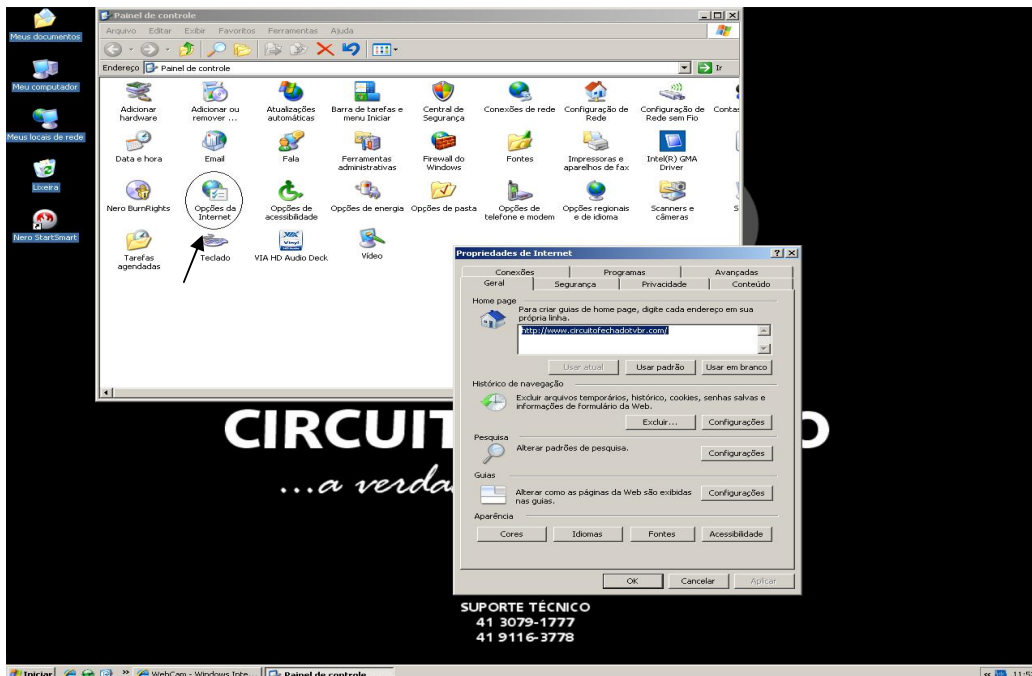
Meus documentos
Meu computador
Meus locais de rede
Lixeira
Nero StartSmart

Painel de controle
Arquivo Editar Exibir Favoritos Ferramentas Ajuda
Endereço Painel de controle
Ir

Adicionar hardware
Adicionar ou remover ...
Atualizações automáticas
Barra de tarefas e menu Iniciar
Central de Segurança
Conexões de rede
Configuração de Rede
Configuração de Rede sem Fio
Conta
Data e hora
Email
Fala
Ferramentas administrativas
Firewall do Windows
Fontes
Impressoras e aparelhos de fax
Intel(R) GMA Driver
Nero BurnRights
Opções da Internet
Opções de acessibilidade
Opções de energia
Opções de pasta
Opções de telefone e modem
Opções regionais e de idioma
Scanners e câmeras
Tarefas agendadas
Teclado
VIA HD Audio Deck
Vídeo

Propriedades de Internet
Conexões
Programas
Avançadas
Geral
Segurança
Privacidade
Conteúdo
Home page
Para criar guias de home page, digite cada endereço em sua própria linha.
http://www.circuitofechadotvbr.com/
Usar atual
Usar padrão
Usar em branco
Histórico de navegação
Excluir arquivos temporários, histórico, cookies, senhas salvas e informações de formulário da Web.
Excluir...
Configurações
Pesquisa
Alterar padrões de pesquisa.
Configurações
Guias
Alterar como as páginas da Web são exibidas nas guias.
Configurações
Aparência
Cores
Idiomas
Fontes
Acessibilidade
OK
Cancelar
Aplicar

CIRCUIT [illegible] O
...a verda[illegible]

SUPORTE TÉCNICO
41 3079-1777
41 9116-3778

Iniciar
WebCam - Windows Inte...
Painel de controle
11:5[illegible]